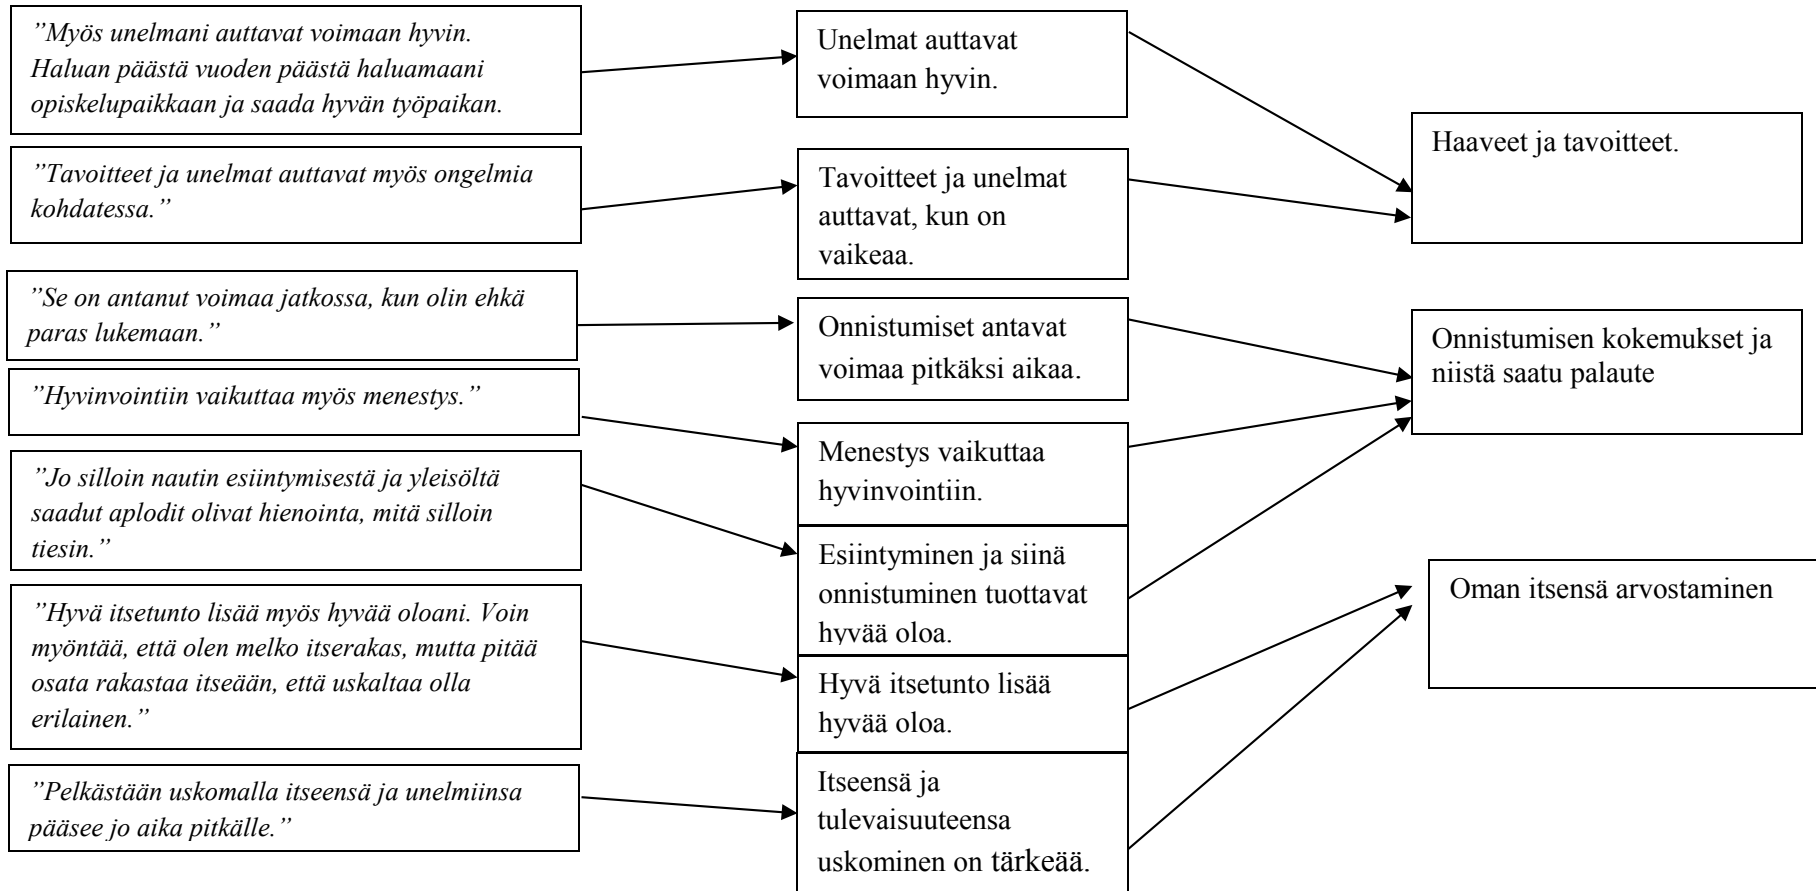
”Myös unelmani auttavat voimaan hyvin. Haluan päästä vuoden päästä haluamaani opiskelupaikkaan ja saada hyvän työpaikan.

Unelmat auttavat voimaan hyvin.

Haaveet ja tavoitteet.

”Tavoitteet ja unelmat auttavat myös ongelmia kohdatessa.”

Tavoitteet ja unelmat auttavat, kun on vaikeaa.

”Se on antanut voimaa jatkossa, kun olin ehkä paras lukemaan.”

Onnistumiset antavat voimaa pitkäksi aikaa.

Onnistumisen kokemukset ja niistä saatu palaute

”Hyvinvointiin vaikuttaa myös menestys.”

Menestys vaikuttaa hyvinvointiin.

”Jo silloin nautin esiintymisestä ja yleisöltä saadut aplodit olivat hienointa, mitä silloin tiesin.”

Esiintyminen ja siinä onnistuminen tuottavat hyvää oloa.

Oman itsensä arvostaminen

”Hyvä itsetunto lisää myös hyvää oloani. Voin myöntää, että olen melko itserakas, mutta pitää osata rakastaa itseään, että uskaltaa olla erilainen.”

Hyvä itsetunto lisää hyvää oloa.

”Pelkästään uskomalla itseensä ja unelmiinsa pääsee jo aika pitkälle.”

Itseensä ja tulevaisuuteensa uskominen on tärkeää.